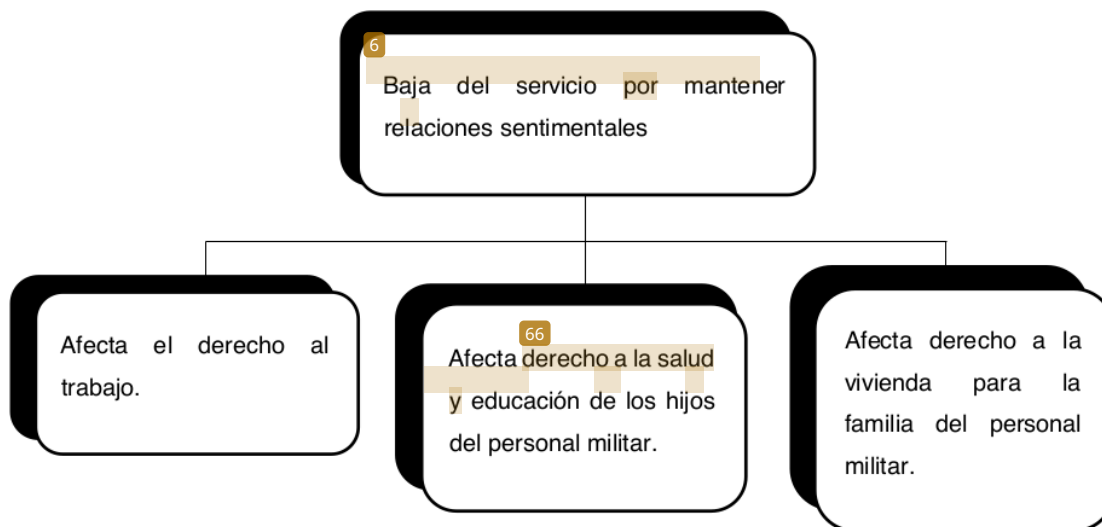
6

Baja del servicio por mantener relaciones sentimentales

Afecta el derecho al trabajo.

66

Afecta derecho a la salud y educación de los hijos del personal militar.

Afecta derecho a la vivienda para la familia del personal militar.